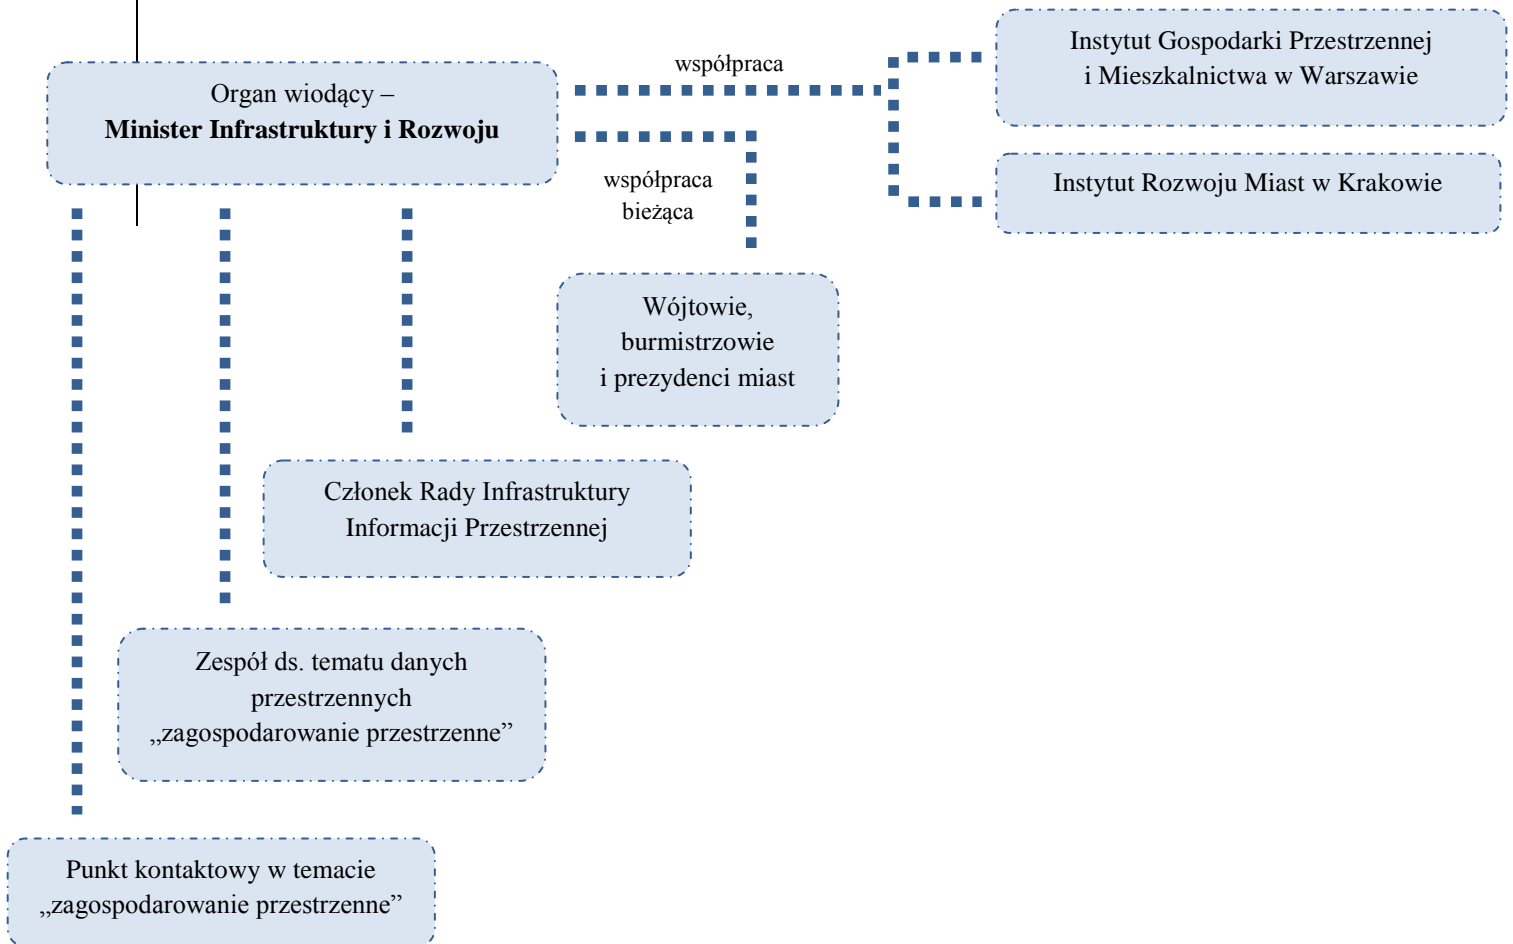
Organ wiodący –
**Minister Infrastruktury i Rozwoju**

współpraca

Instytut Gospodarki Przestrzennej i Mieszkalnictwa w Warszawie

Instytut Rozwoju Miast w Krakowie

współpraca bieżąca

Wójtowie, burmistrzowie i prezydenci miast

Członek Rady Infrastruktury Informacji Przestrzennej

Zespół ds. tematu danych przestrzennych „zagospodarowanie przestrzenne”

Punkt kontaktowy w temacie „zagospodarowanie przestrzenne”